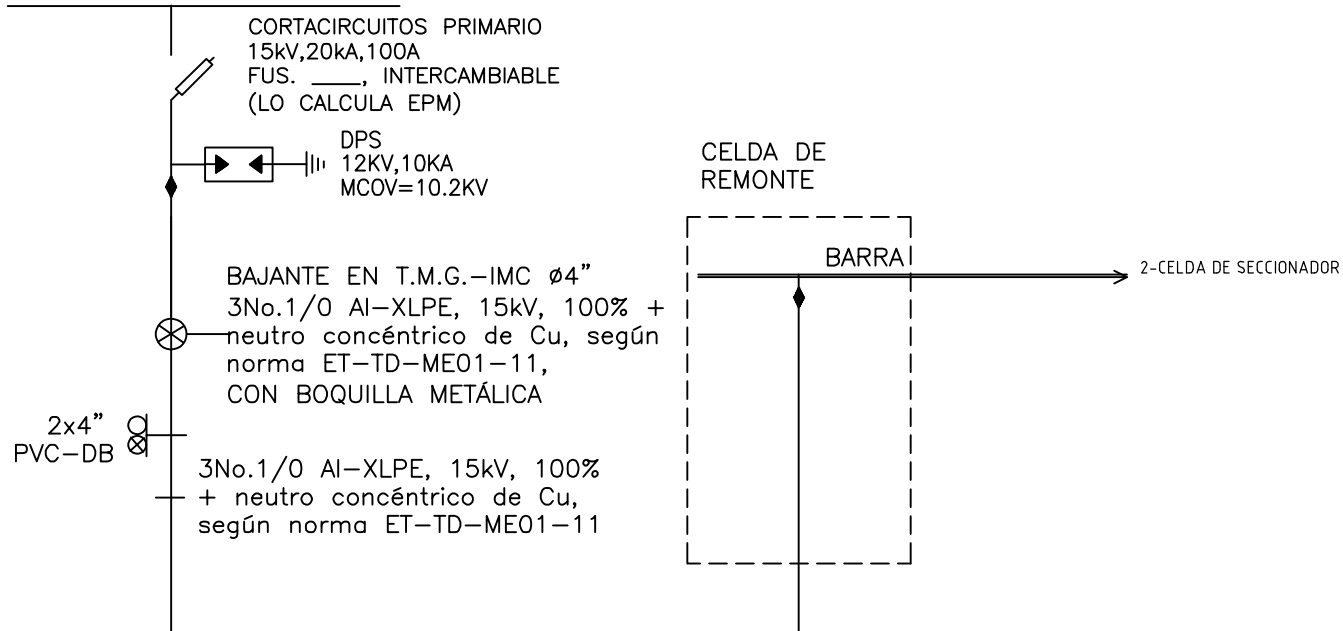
CORTACIRCUITOS PRIMARIO
15kV,20kA,100A
FUS. ____, INTERCAMBIABLE
(LO CALCULA EPM)

DPS
12KV,10KA
MCOV=10.2KV

CELDA DE
REMONTE

BARRA

2-CELDA DE SECCIONADOR

BAJANTE EN T.M.G.–IMC ø4"
3No.1/0 Al–XLPE, 15kV, 100% + neutro concéntrico de Cu, según norma ET–TD–ME01–11, CON BOQUILLA METÁLICA

2x4"
PVC–DB

3No.1/0 Al–XLPE, 15kV, 100% + neutro concéntrico de Cu, según norma ET–TD–ME01–11